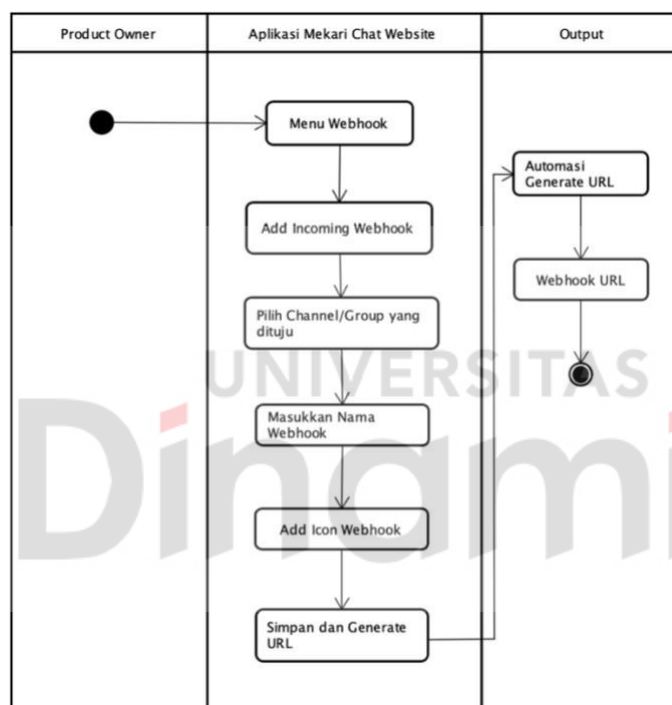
| Product Owner | Aplikasi Mekari Chat Website | Output |
|---|---|---|

Menu Webhook

Add Incoming Webhook

Pilih Channel/Group yang dituju

Masukkan Nama Webhook

Add Icon Webhook

Simpan dan Generate URL

Automasi Generate URL

Webhook URL

UNIVERSITAS

Dinami